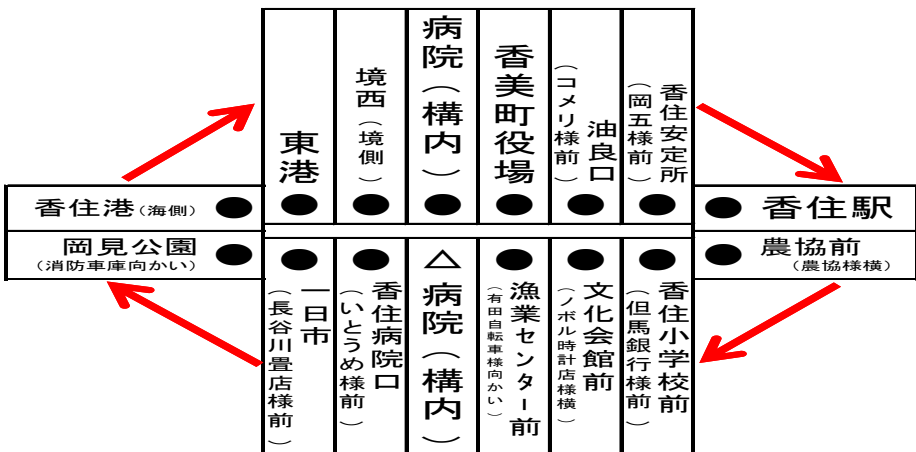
香住港(海側)

岡見公園
(消防車庫向かい)

東港

境西
(境側)

病院(構内)

香美町役場

油良口
(コメリ様前)

香住安定所
(岡五様前)

香住駅

農協前
(農協様横)

一日市
(長谷川畳店様前)

香住病院口
(いとうめ様前)

△病院(構内)

漁業センター前
(有田自転車様向かい)

文化会館前
(ノボル時計店様横)

香住小学校前
(但馬銀行様前)